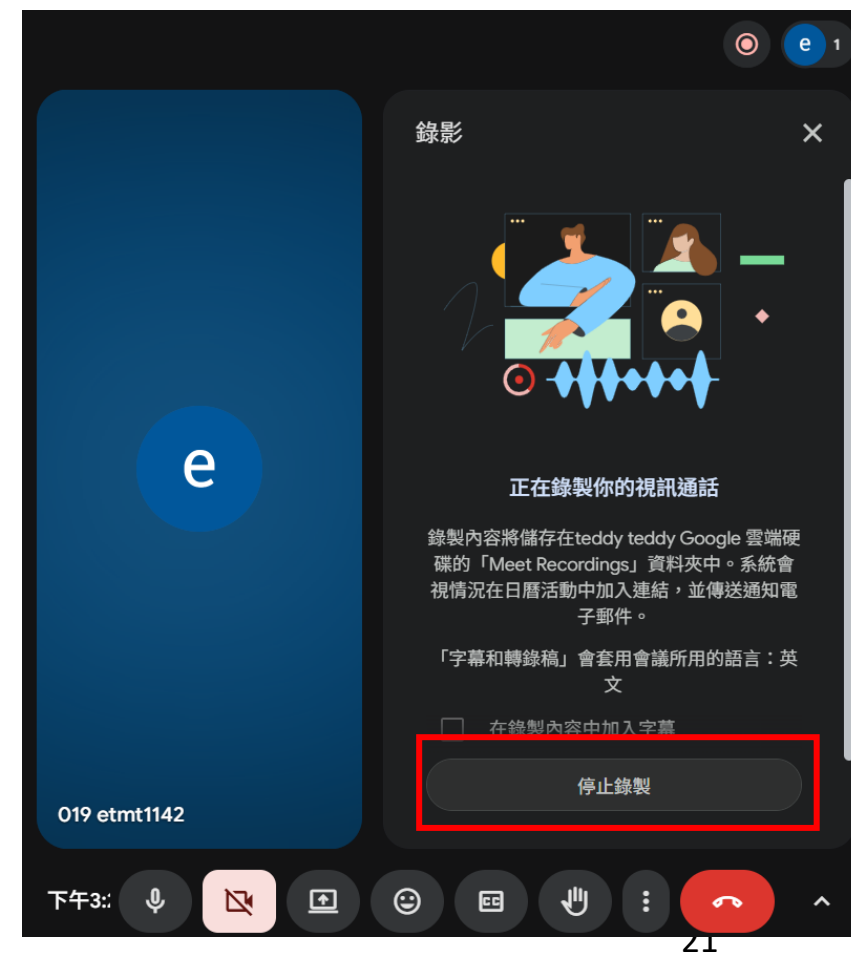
e 1

e

019 etmt1142

錄影

正在錄製你的視訊通話

錄製內容將儲存在teddy teddy Google 雲端硬碟的「Meet Recordings」資料夾中。系統會視情況在日曆活動中加入連結，並傳送通知電子郵件。

「字幕和轉錄稿」會套用會議所用的語言：英文

在錄製內容中加入字幕

停止錄製

下午3:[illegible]

21